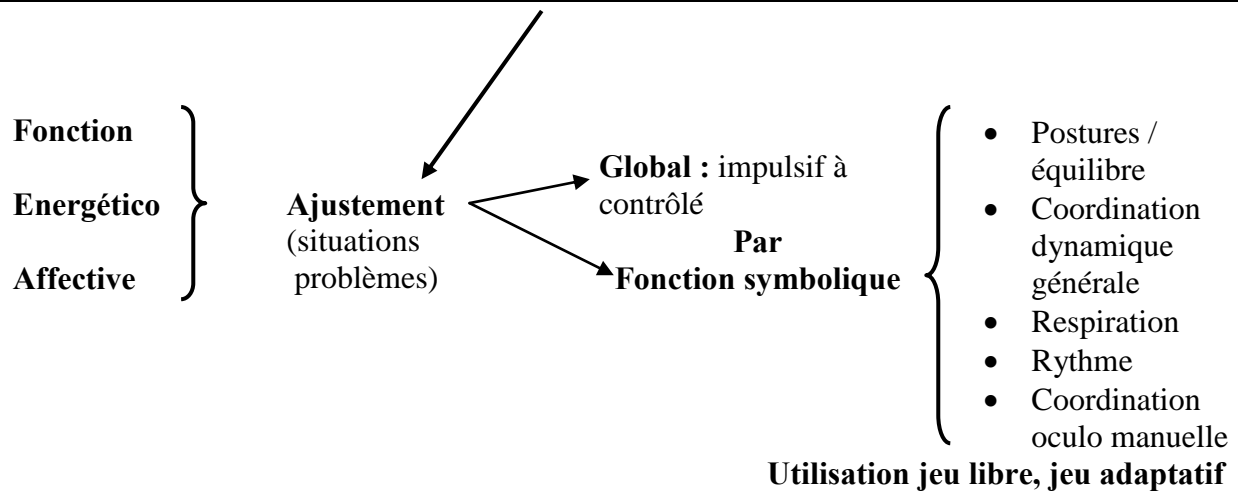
Fonction

Energético

Affective

Ajustement (situations problèmes)

Global : impulsif à contrôlé

Par

Fonction symbolique

- Postures / équilibre
- Coordination dynamique générale
- Respiration
- Rythme
- Coordination oculo manuelle

Utilisation jeu libre, jeu adaptatif